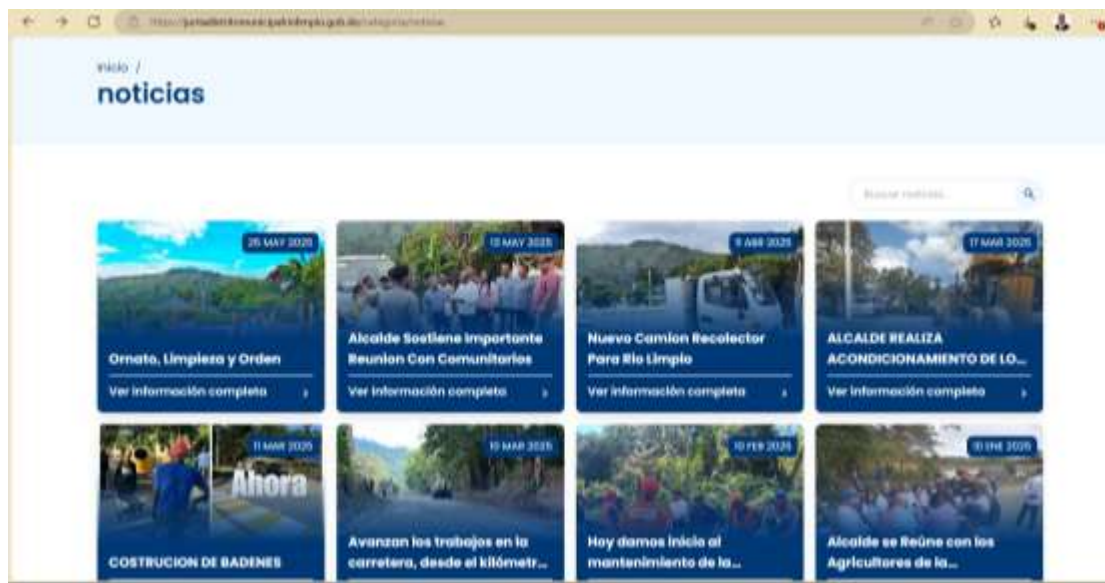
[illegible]

Inicio /
noticias

Buscar noticia...

25 MAY 2025
Ornato, Limpieza y Orden
Ver información completa

13 MAY 2025
Alcalde Sostiene Importante Reunion Con Comunitarios
Ver información completa

9 ABR 2025
Nuevo Camion Recolector Para Rio Limpio
Ver información completa

17 MAR 2025
ALCALDE REALIZA ACONDICIONAMIENTO DE LO...
Ver información completa

11 MAR 2025
Ahora
COSTRUCION DE BADENES

10 MAR 2025
Avanzan los trabajos en la carretera, desde el kilómetr...

10 FEB 2025
Hoy damos inicio al mantenimiento de la...

10 ENE 2025
Alcalde se Reúne con los Agricultores de la...